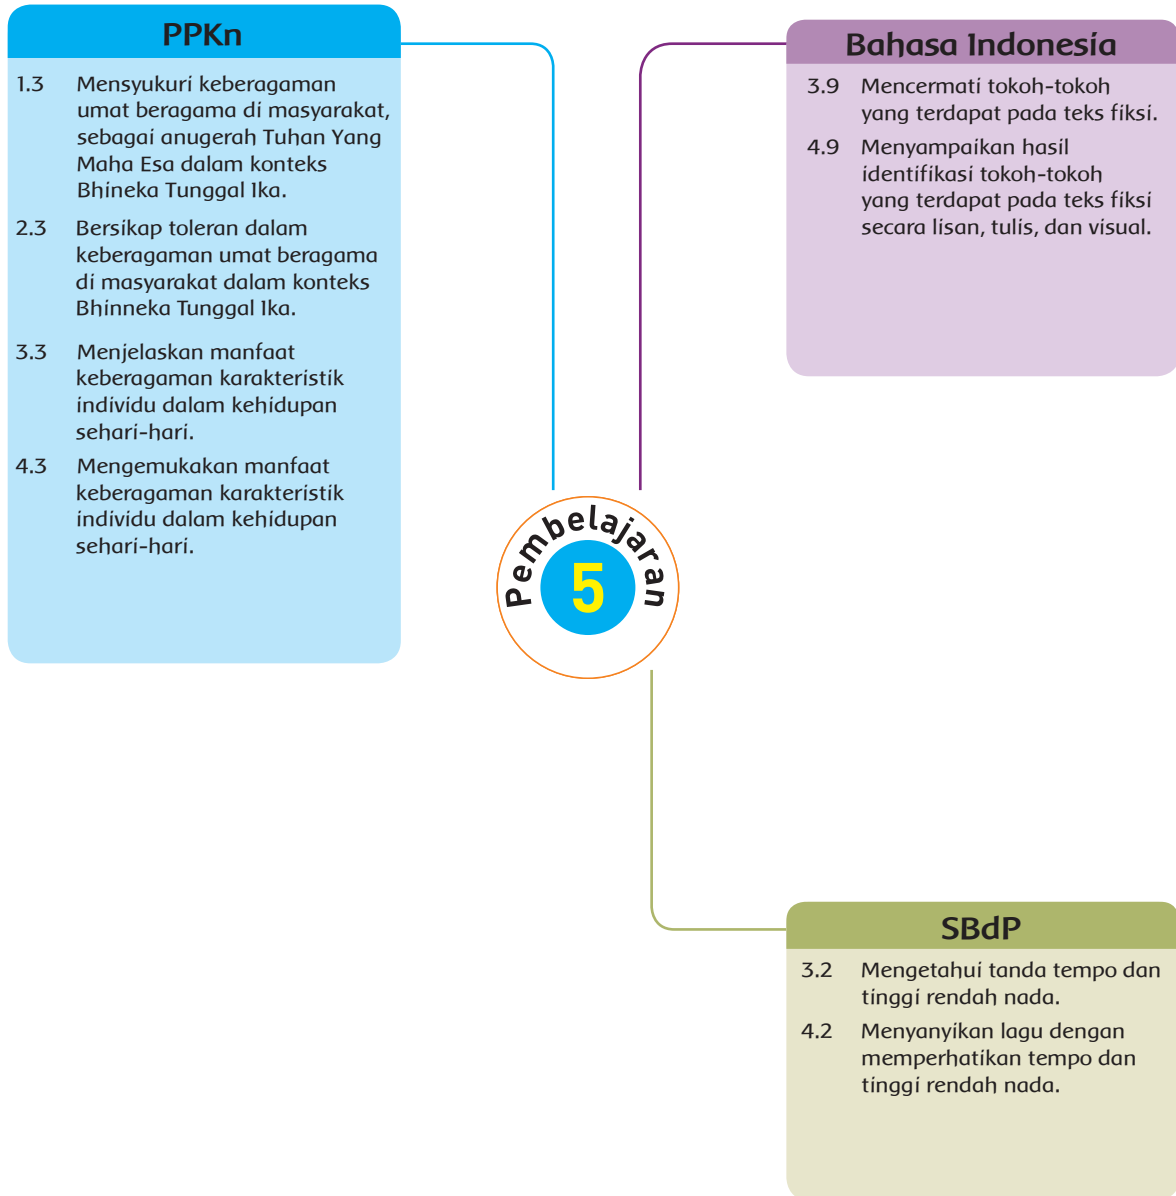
PPKn

1.3 Mensyukuri keberagaman umat beragama di masyarakat, sebagai anugerah Tuhan Yang Maha Esa dalam konteks Bhineka Tunggal Ika.

2.3 Bersikap toleran dalam keberagaman umat beragama di masyarakat dalam konteks Bhinneka Tunggal Ika.

3.3 Menjelaskan manfaat keberagaman karakteristik individu dalam kehidupan sehari-hari.

4.3 Mengemukakan manfaat keberagaman karakteristik individu dalam kehidupan sehari-hari.

Bahasa Indonesia

3.9 Mencermati tokoh-tokoh yang terdapat pada teks fiksi.

4.9 Menyampaikan hasil identifikasi tokoh-tokoh yang terdapat pada teks fiksi secara lisan, tulis, dan visual.

Pembelajaran 5

SBdP

3.2 Mengetahui tanda tempo dan tinggi rendah nada.

4.2 Menyanyikan lagu dengan memperhatikan tempo dan tinggi rendah nada.